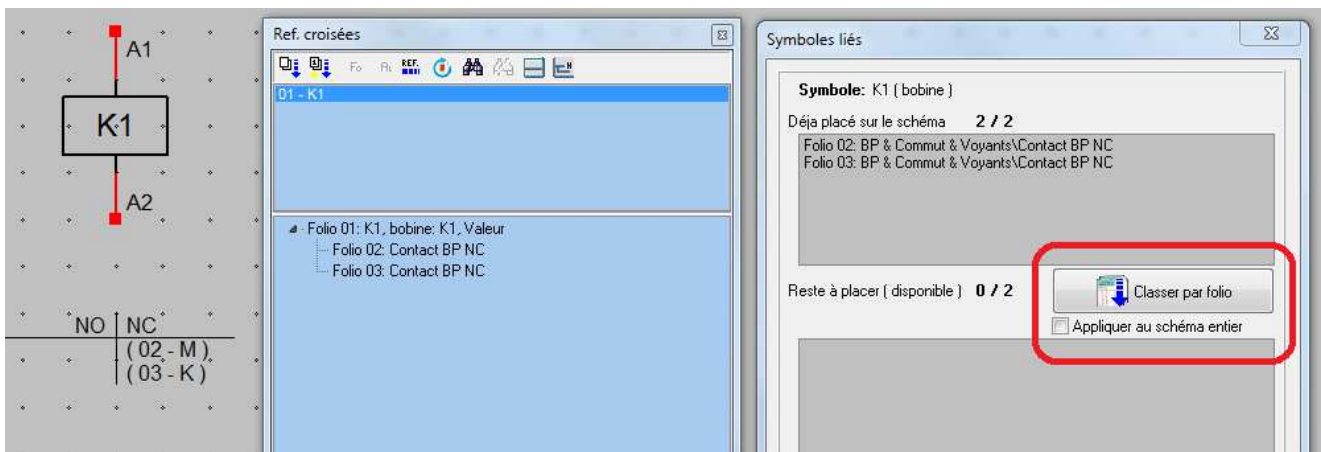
A1

K1

A2

NO | NC
(02 - M)
(03 - K)

Ref. croisées

Fo Rt REF.

01 - K1

Folio 01: K1, bobine: K1, Valeur
Folio 02: Contact BP NC
Folio 03: Contact BP NC

Symboles liés

Symbole: K1 ( bobine )

Déja placé sur le schéma 2 / 2

Folio 02: BP & Commut & Voyants\Contact BP NC
Folio 03: BP & Commut & Voyants\Contact BP NC

Reste à placer ( disponible ) 0 / 2

Classer par folio

Appliquer au schéma entier